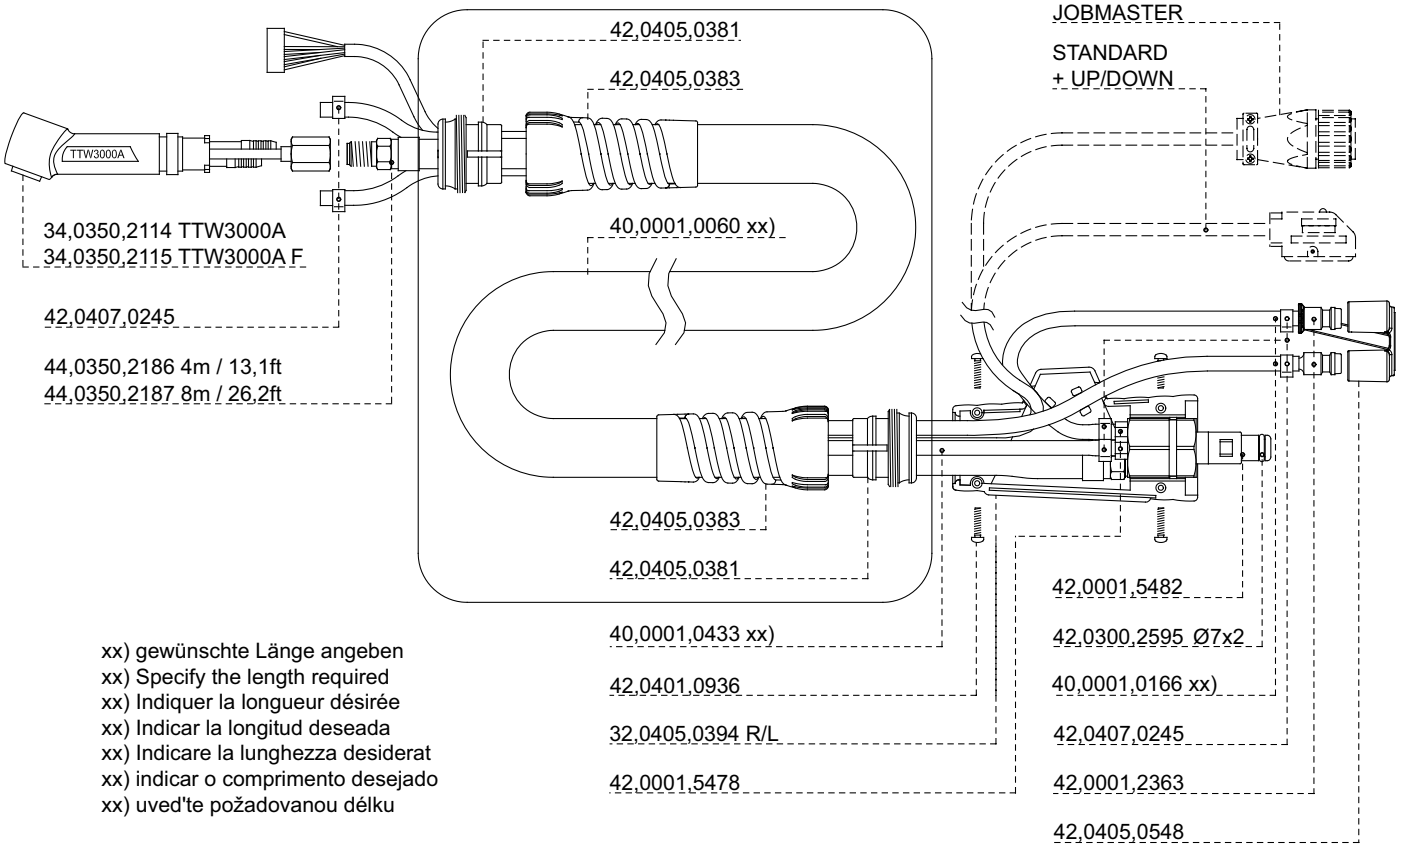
JOBMASTER

STANDARD
+ UP/DOWN

42,0405,0381

42,0405,0383

TTW3000A

34,0350,2114 TTW3000A
34,0350,2115 TTW3000A F

40,0001,0060 xx)

42,0407,0245

44,0350,2186 4m / 13,1ft
44,0350,2187 8m / 26,2ft

42,0405,0383

42,0405,0381

42,0001,5482

40,0001,0433 xx)

42,0300,2595 Ø7x2

42,0401,0936

40,0001,0166 xx)

32,0405,0394 R/L

42,0407,0245

42,0001,5478

42,0001,2363

42,0405,0548

xx) gewünschte Länge angeben
xx) Specify the length required
xx) Indiquer la longueur désirée
xx) Indicar la longitud deseada
xx) Indicare la lunghezza desiderat
xx) indicar o comprimento desejado
xx) uved'te požadovanou délku